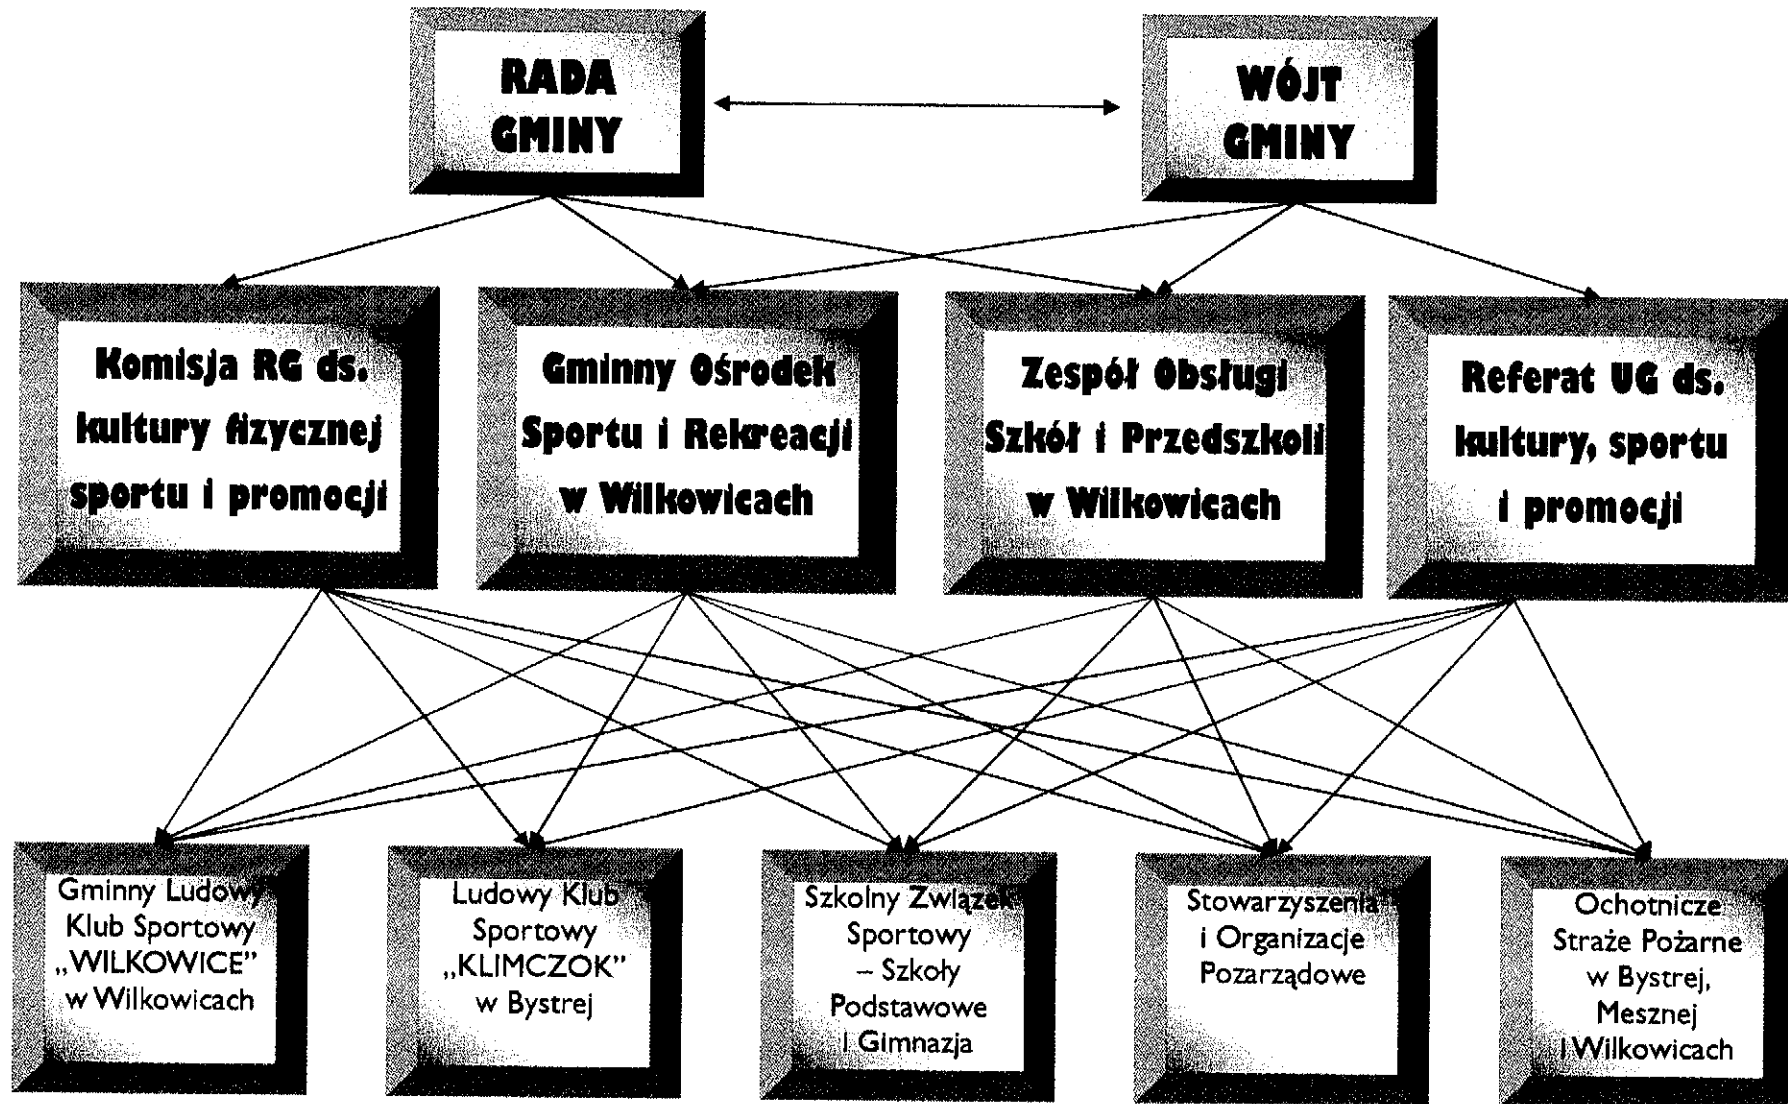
RADA GMINY

WÓJT GMINY

Komisja RG ds. kultury fizycznej sportu i promocji

Gminny Ośrodek Sportu i Rekreacji w Wilkowicach

Zespół Obsługi Szkół i Przedszkoli w Wilkowicach

Referat UG ds. kultury, sportu i promocji

Gminny Ludowy Klub Sportowy „WILKOWICE" w Wilkowicach

Ludowy Klub Sportowy „KLIMCZOK" w Bystrej

Szkolny Związek Sportowy – Szkoły Podstawowe i Gimnazja

Stowarzyszenia i Organizacje Pozarządowe

Ochotnicze Straże Pożarne w Bystrej, Mesznej i Wilkowicach